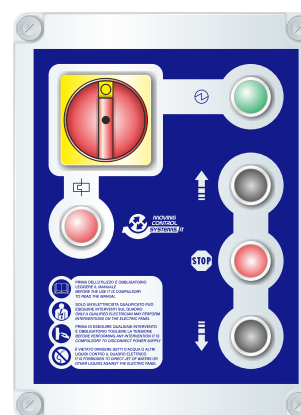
MOVING CONTROL SYSTEMS.IT

STOP

PRIMA DELL'UTILIZZO È OBBLIGATORIO LEGGERE IL MANUALE
BEFORE THE USE IT IS COMPULSORY TO READ THE MANUAL

SOLO UN ELETTRICISTA QUALIFICATO PUÒ ESEGUIRE INTERVENTI SUL QUADRO
ONLY A QUALIFIED ELECTRICIAN MAY PERFORM INTERVENTIONS ON THE ELECTRIC PANEL

PRIMA DI ESEGUIRE QUALSIASI INTERVENTO È OBBLIGATORIO TOGLIERE LA TENSIONE
BEFORE PERFORMING ANY INTERVENTION IT IS COMPULSORY TO DISCONNECT POWER SUPPLY

È VIETATO DIRIGERE GETTI D'ACQUA O ALTRI LIQUIDI CONTRO IL QUADRO ELETTRICO
IT IS FORBIDDEN TO DIRECT JET OF WATER OR OTHER LIQUIDS AGAINST THE ELECTRIC PANEL